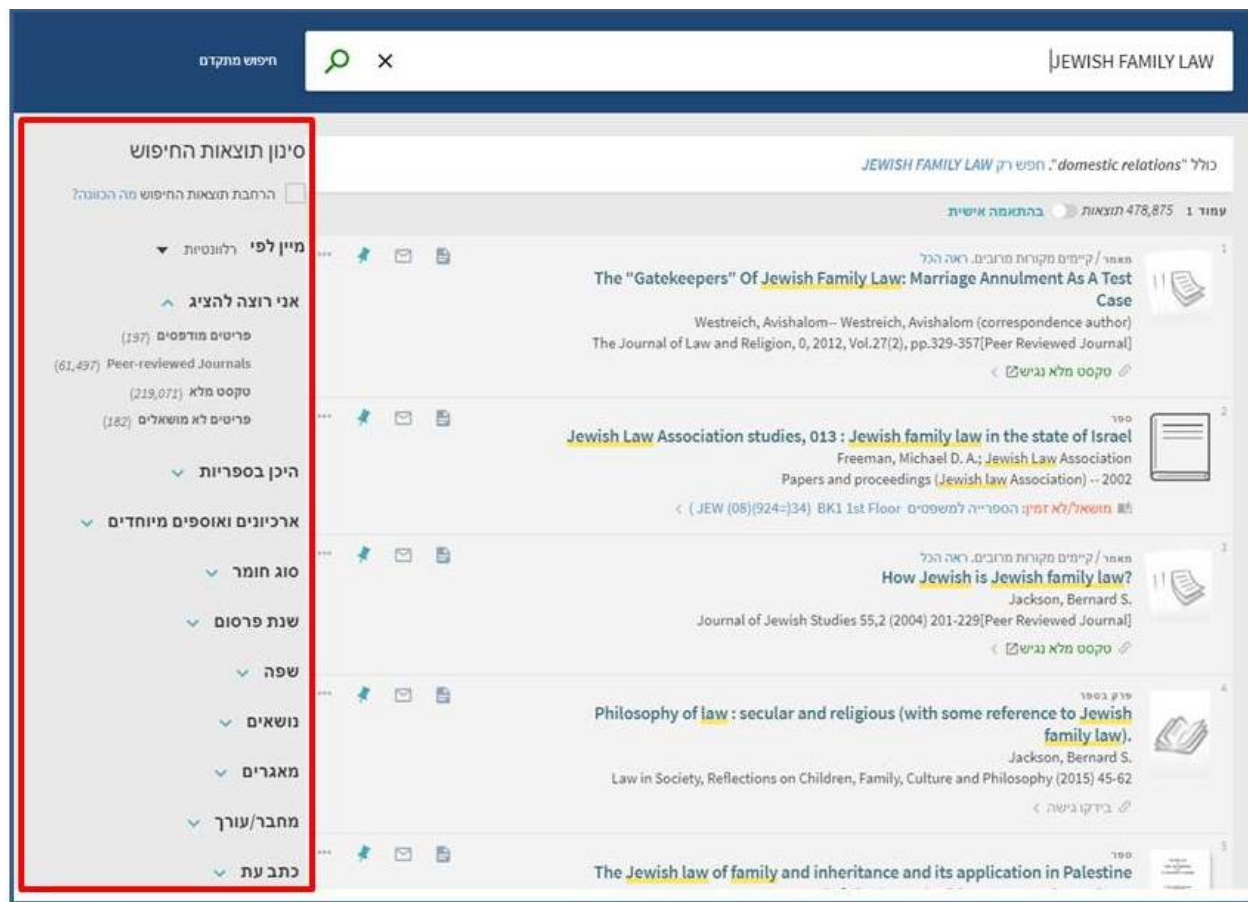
JEWISH FAMILY LAW

חיפוש מתקדם

כולל "domestic relations". חפש רק JEWISH FAMILY LAW

עמוד 1 478,875 תוצאות בהתאמה אישית

1
מאמר / קיימים מקורות מרובים. ראה הכל
The "Gatekeepers" Of Jewish Family Law: Marriage Annulment As A Test Case
Westreich, Avishalom-- Westreich, Avishalom (correspondence author)
The Journal of Law and Religion, 0, 2012, Vol.27(2), pp.329-357[Peer Reviewed Journal]
טקסט מלא נגיש

2
ספר
Jewish Law Association studies, 013 : Jewish family law in the state of Israel
Freeman, Michael D. A.; Jewish Law Association
Papers and proceedings (Jewish law Association) -- 2002
מושאל/לא זמין: הספרייה למשפטים BK1 1st Floor (JEW (08)(924=)34)

3
מאמר / קיימים מקורות מרובים. ראה הכל
How Jewish is Jewish family law?
Jackson, Bernard S.
Journal of Jewish Studies 55,2 (2004) 201-229[Peer Reviewed Journal]
טקסט מלא נגיש

4
פרק בספר
Philosophy of law : secular and religious (with some reference to Jewish family law).
Jackson, Bernard S.
Law in Society, Reflections on Children, Family, Culture and Philosophy (2015) 45-62
בידקו גישה

5
ספר
The Jewish law of family and inheritance and its application in Palestine

סינון תוצאות החיפוש
הרחבת תוצאות החיפוש מה הכוונה?
מיין לפי רלוונטיות
אני רוצה להציג
פריטים מודפסים (197)
Peer-reviewed Journals (61,497)
טקסט מלא (219,071)
פריטים לא מושאלים (182)
היכן בספריות
ארכיונים ואוספים מיוחדים
סוג חומר
שנת פרסום
שפה
נושאים
מאגרים
מחבר/עורך
כתב עת